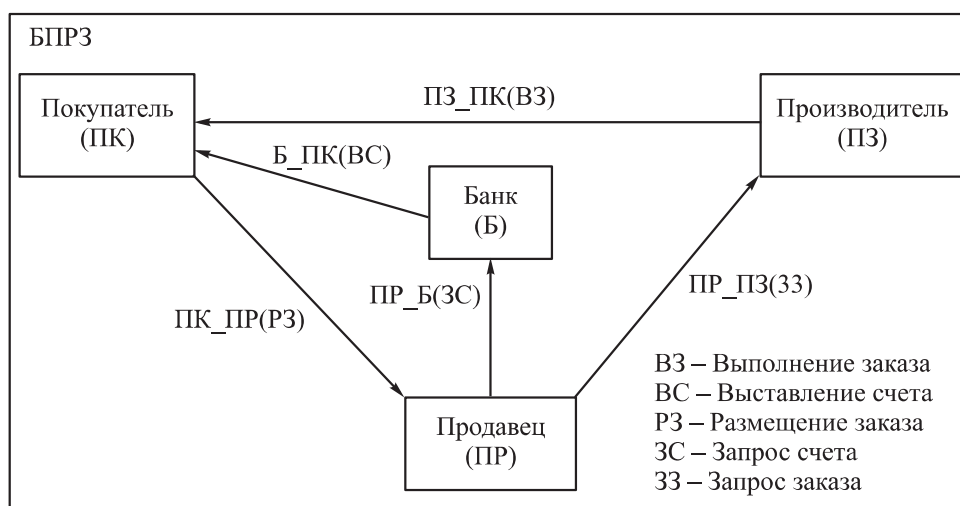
БПРЗ

Покупатель (ПК)

ПЗ_ПК(ВЗ)

Производитель (ПЗ)

Б_ПК(ВС)

Банк (Б)

ПР_Б(ЗС)

ПР_ПЗ(ЗЗ)

ПК_ПР(РЗ)

Продавец (ПР)

ВЗ – Выполнение заказа
ВС – Выставление счета
РЗ – Размещение заказа
ЗС – Запрос счета
ЗЗ – Запрос заказа